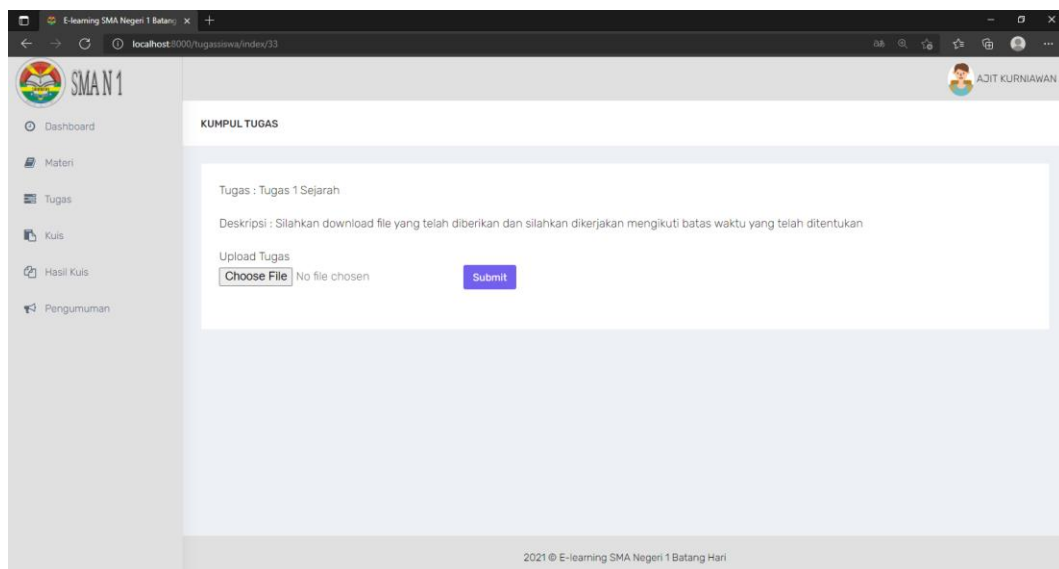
E-learning SMA Negeri 1 Batang ×
+
localhost:8000/tugassiswa/index/33

SMA N 1

AJIT KURNIAWAN

Dashboard
Materi
Tugas
Kuis
Hasil Kuis
Pengumuman

KUMPUL TUGAS

Tugas : Tugas 1 Sejarah

Deskripsi : Silahkan download file yang telah diberikan dan silahkan dikerjakan mengikuti batas waktu yang telah ditentukan

Upload Tugas
Choose File No file chosen
Submit

2021 © E-learning SMA Negeri 1 Batang Hari